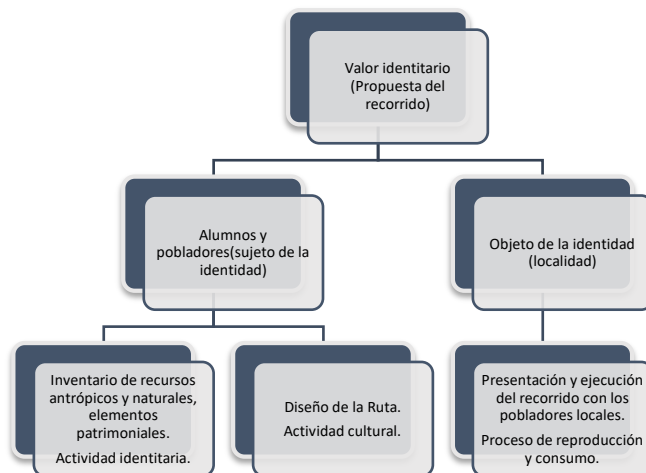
Valor identitario (Propuesta del recorrido)

Alumnos y pobladores(sujeto de la identidad)

Objeto de la identidad (localidad)

Inventario de recursos antrópicos y naturales, elementos patrimoniales.

Actividad identitaria.

Diseño de la Ruta.

Actividad cultural.

Presentación y ejecución del recorrido con los pobladores locales.

Proceso de reproducción y consumo.